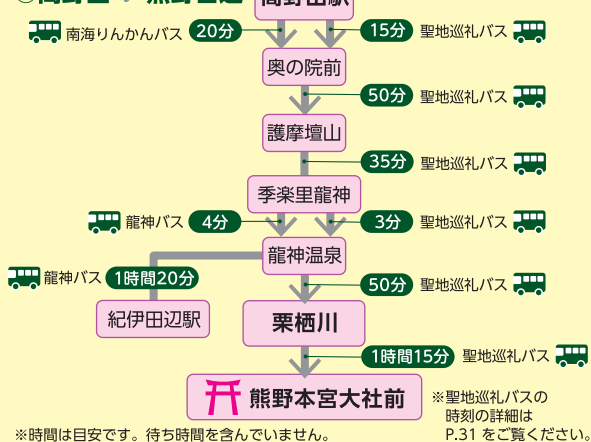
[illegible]
高野山駅
南海りんかんバス 20分
15分 聖地巡礼バス
奥の院前
50分 聖地巡礼バス
護摩壇山
35分 聖地巡礼バス
季楽里龍神
龍神バス 4分
3分 聖地巡礼バス
龍神温泉
龍神バス 1時間20分
50分 聖地巡礼バス
紀伊田辺駅
栗栖川
1時間15分 聖地巡礼バス
熊野本宮大社前
※聖地巡礼バスの時刻の詳細はP.31をご覧ください。
※時間は目安です。待ち時間を含んでいません。